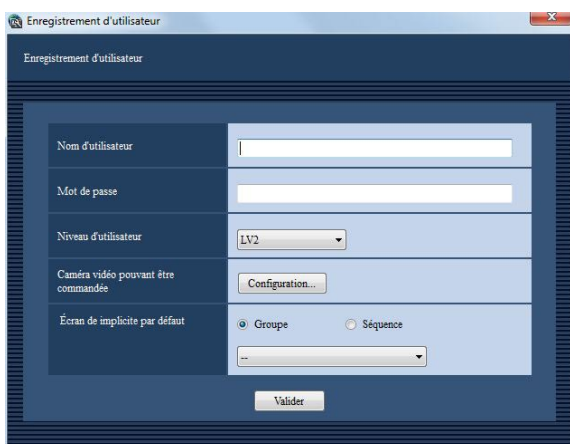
Enregistrement d'utilisateur

Enregistrement d'utilisateur

Nom d'utilisateur

Mot de passe

Niveau d'utilisateur

LV2

Caméra vidéo pouvant être commandée

Configuration...

Écran de implicite par défaut

Groupe

Séquence

--

Valider